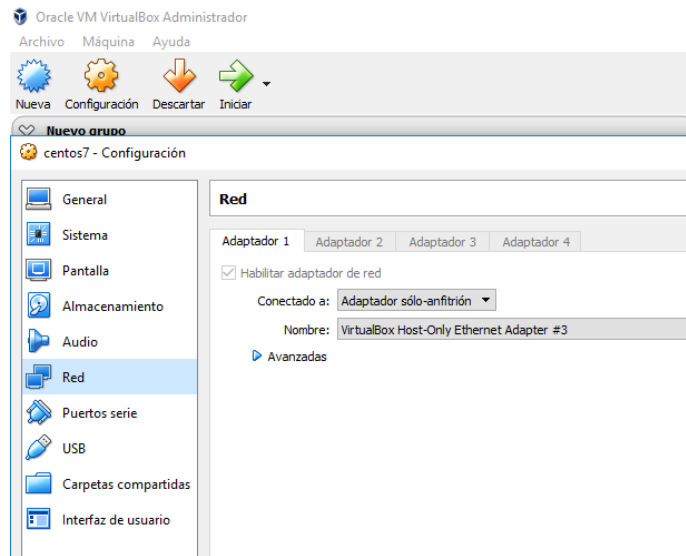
Oracle VM VirtualBox Administrador

Archivo Máquina Ayuda

Nueva Configuración Descartar Iniciar

Nuevo grupo

centos7 - Configuración

General

Sistema

Pantalla

Almacenamiento

Audio

Red

Puertos serie

USB

Carpetas compartidas

Interfaz de usuario

Red

Adaptador 1 Adaptador 2 Adaptador 3 Adaptador 4

Habilitar adaptador de red

Conectado a: Adaptador sólo-anfitrión

Nombre: VirtualBox Host-Only Ethernet Adapter #3

Avanzadas